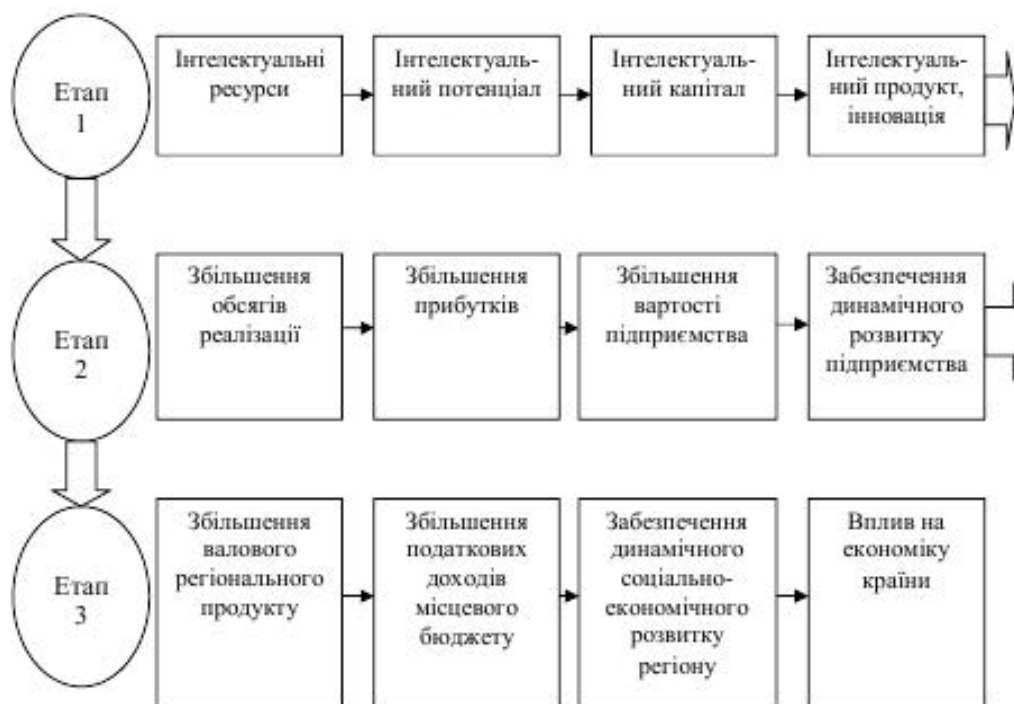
Етап 1

Інтелектуальні ресурси

Інтелектуальний потенціал

Інтелектуальний капітал

Інтелектуальний продукт, інновація

Етап 2

Збільшення обсягів реалізації

Збільшення прибутків

Збільшення вартості підприємства

Забезпечення динамічного розвитку підприємства

Етап 3

Збільшення валового регіонального продукту

Збільшення податкових доходів місцевого бюджету

Забезпечення динамічного соціально-економічного розвитку регіону

Вплив на економіку країни